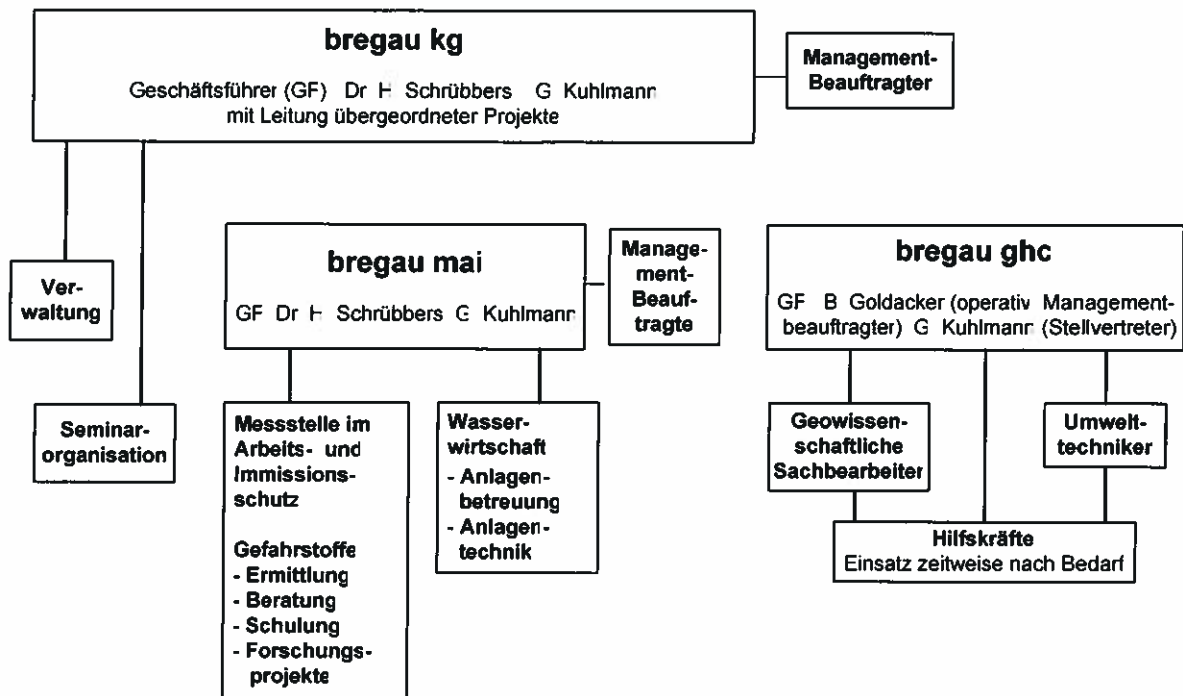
bregau kg

Geschäftsführer (GF) Dr H Schrübbers G Kuhlmann mit Leitung übergeordneter Projekte

Management-Beauftragter

Verwaltung

Seminarorganisation

bregau mai

GF Dr H Schrübbers G Kuhlmann

Management-Beauftragte

Messstelle im Arbeits- und Immissionsschutz

Gefahrstoffe
- Ermittlung
- Beratung
- Schulung
- Forschungsprojekte

Wasserwirtschaft
- Anlagenbetreuung
- Anlagentechnik

bregau ghc

GF B Goldacker (operativ Managementbeauftragter) G Kuhlmann (Stellvertreter)

Geowissenschaftliche Sachbearbeiter

Umwelttechniker

Hilfskräfte
Einsatz zeitweise nach Bedarf